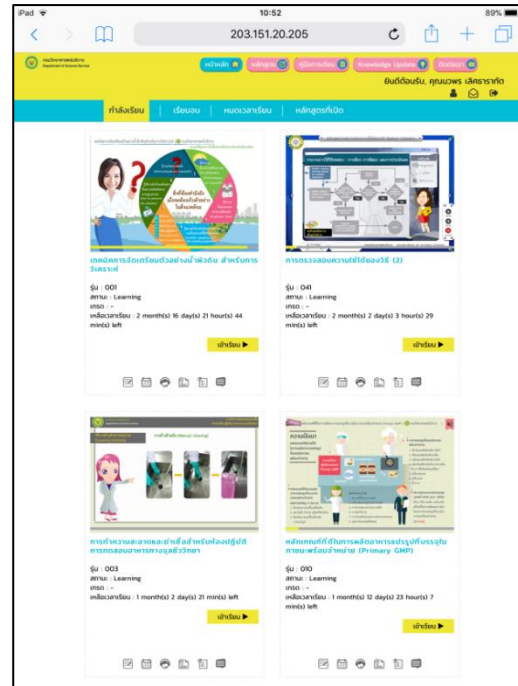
iPad 10:52 89%

203.151.20.205

กรมวิทยาศาสตร์บริการ Department of Science Service

หน้าหลัก หลักสูตร คู่มือการเรียน Knowledge Update ติดต่อเรา

ยินดีต้อนรับ, คุณนวพร เลิศธราธาดา

กำลังเรียน | เรียนจบ | หมดเวลาเรียน | หลักสูตรที่เปิด

เทคนิคการจัดเตรียมตัวอย่างน้ำผิวดิน สำหรับการวิเคราะห์

รุ่น : 001
สถานะ : Learning
เกรด : -
เหลือเวลาเรียน : 2 month(s) 16 day(s) 21 hour(s) 44 min(s) left

เข้าเรียน

การตรวจสอบความใช้ได้ของวิธี (2)

รุ่น : 041
สถานะ : Learning
เกรด : -
เหลือเวลาเรียน : 2 month(s) 2 day(s) 3 hour(s) 29 min(s) left

เข้าเรียน

การทำความสะอาดและฆ่าเชื้อสำหรับห้องปฏิบัติการทดสอบอาหารทางจุลชีววิทยา

รุ่น : 003
สถานะ : Learning
เกรด : -
เหลือเวลาเรียน : 1 month(s) 2 day(s) 21 min(s) left

เข้าเรียน

หลักเกณฑ์ที่ดีในการผลิตอาหารแปรรูปที่บรรจุในภาชนะพร้อมจำหน่าย (Primary GMP)

รุ่น : 010
สถานะ : Learning
เกรด : -
เหลือเวลาเรียน : 1 month(s) 12 day(s) 23 hour(s) 7 min(s) left

เข้าเรียน